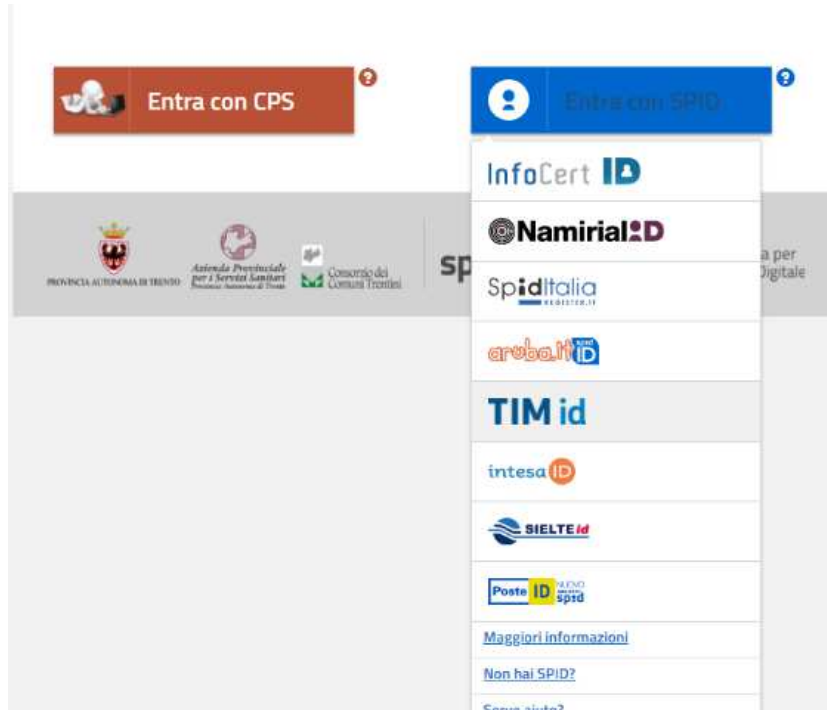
Entra con CPS

Entra con SPID

InfoCert ID

Namirial ID

SpidItalia
REGISTER.IT

aruba.it ID

TIM id

intesa ID

SIELTE id

Poste ID NUOVO spid

Maggiori informazioni

Non hai SPID?

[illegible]

PROVINCIA AUTONOMA DI TRENTO

Azienda Provinciale per i Servizi Sanitari
Provincia Autonoma di Trento

Consorzio dei Comuni Trentini

sp

a per
Digitale